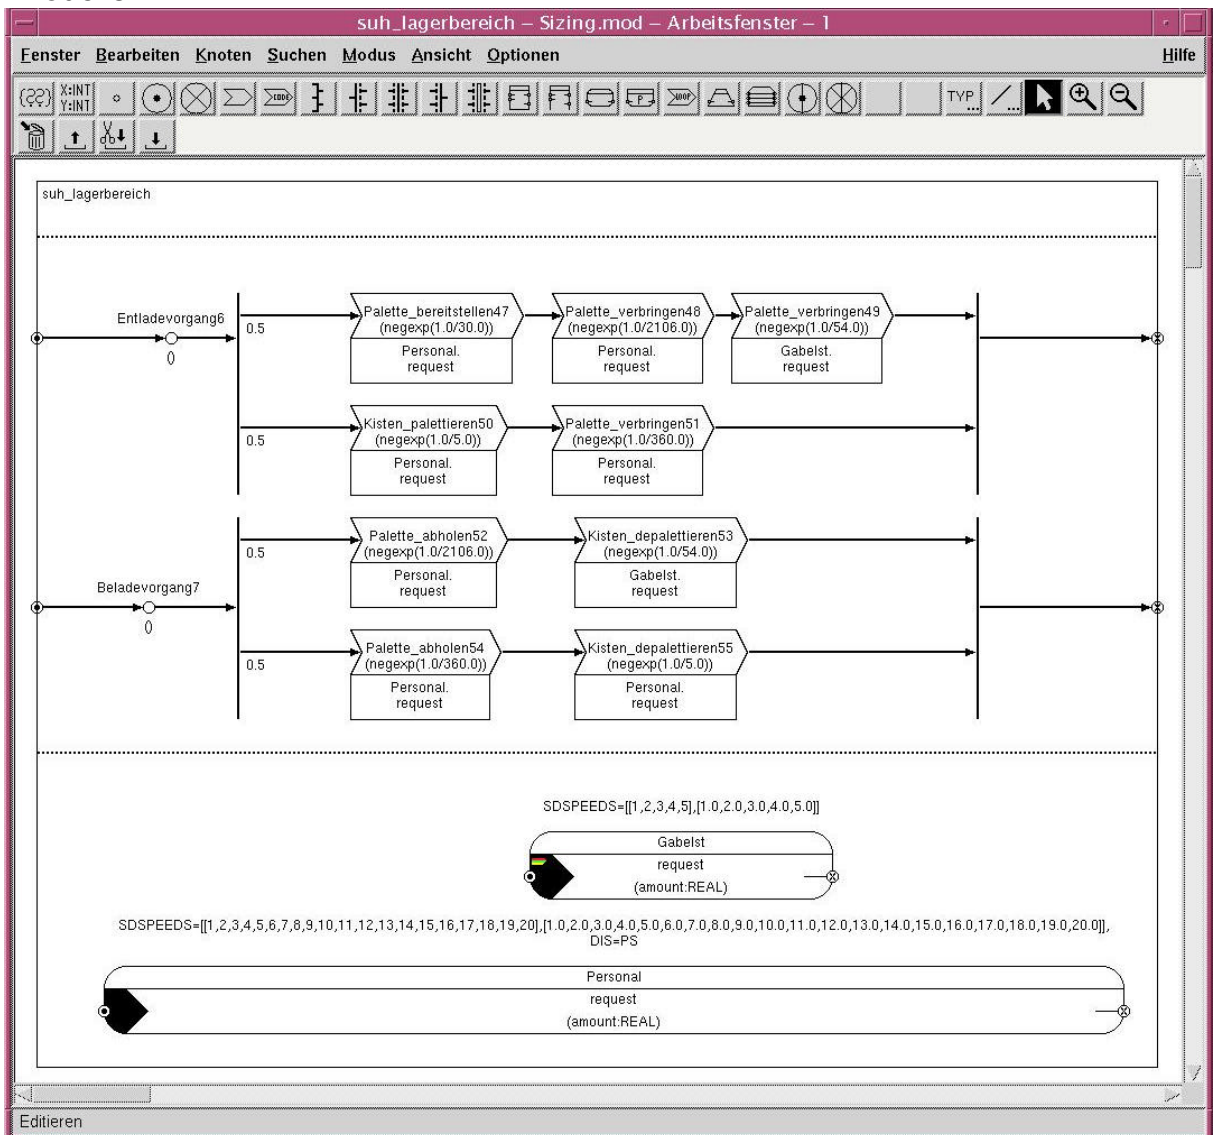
suh_lagerbereich – Sizing.mod – Arbeitsfenster – 1

Fenster Bearbeiten Knoten Suchen Modus Ansicht Optionen Hilfe

X:INT Y:INT TYP

suh_lagerbereich

Entladevorgang6
0

0.5

Palette_bereitstellen47 (negexp(1.0/30.0))
Personal. request

Palette_verbringen48 (negexp(1.0/2106.0))
Personal. request

Palette_verbringen49 (negexp(1.0/54.0))
Gabelst. request

0.5

Kisten_palettieren50 (negexp(1.0/5.0))
Personal. request

Palette_verbringen51 (negexp(1.0/360.0))
Personal. request

Beladevorgang7
0

0.5

Palette_abholen52 (negexp(1.0/2106.0))
Personal. request

Kisten_depalettieren53 (negexp(1.0/54.0))
Gabelst. request

0.5

Palette_abholen54 (negexp(1.0/360.0))
Personal. request

Kisten_depalettieren55 (negexp(1.0/5.0))
Personal. request

SDSPEEDS=[[1,2,3,4,5],[1.0,2.0,3.0,4.0,5.0]]

Gabelst
request
(amount:REAL)

SDSPEEDS=[[1,2,3,4,5,6,7,8,9,10,11,12,13,14,15,16,17,18,19,20],[1.0,2.0,3.0,4.0,5.0,6.0,7.0,8.0,9.0,10.0,11.0,12.0,13.0,14.0,15.0,16.0,17.0,18.0,19.0,20.0]], DIS=PS

Personal
request
(amount:REAL)

Editieren